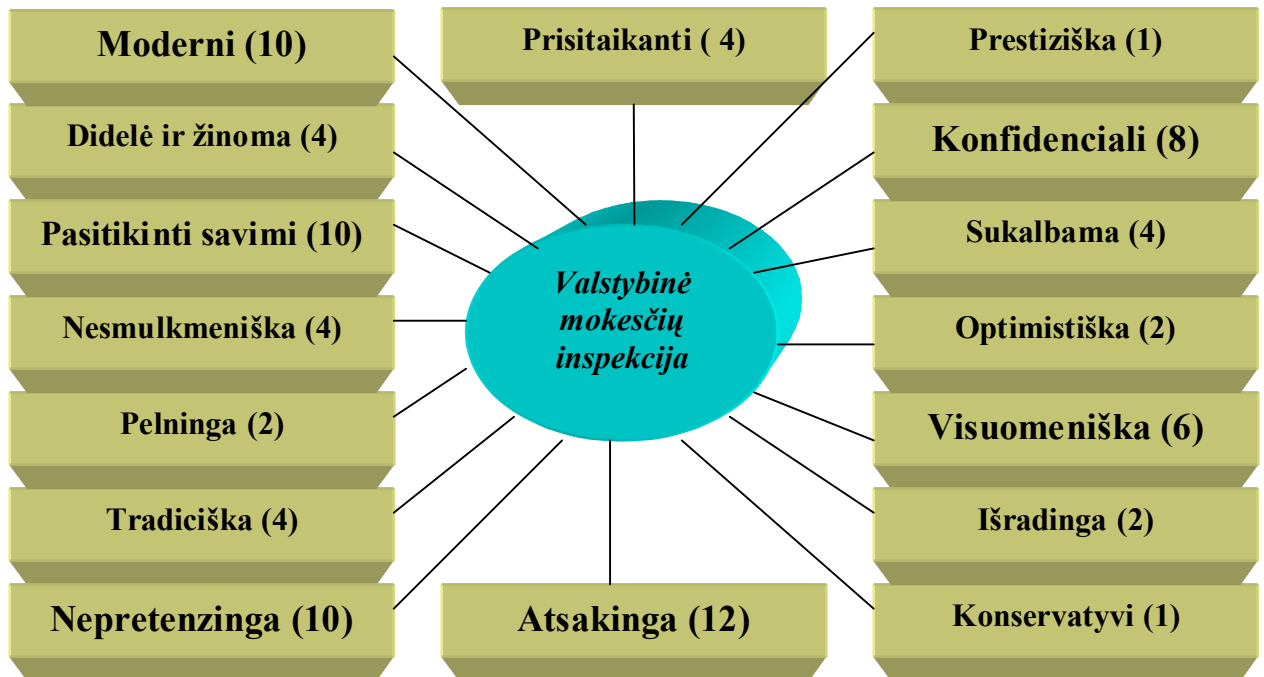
Moderni (10)

Prisitaikanti ( 4)

Prestižiška (1)

Didelė ir žinoma (4)

Konfidenciali (8)

Pasitikinti savimi (10)

Sukalbama (4)

Valstybinė mokesčių inspekcija

Nesmulkmeniška (4)

Optimistiška (2)

Pelninga (2)

Visuomeniška (6)

Tradiciška (4)

Išradinga (2)

Nepretenzinga (10)

Atsakinga (12)

Konservatyvi (1)